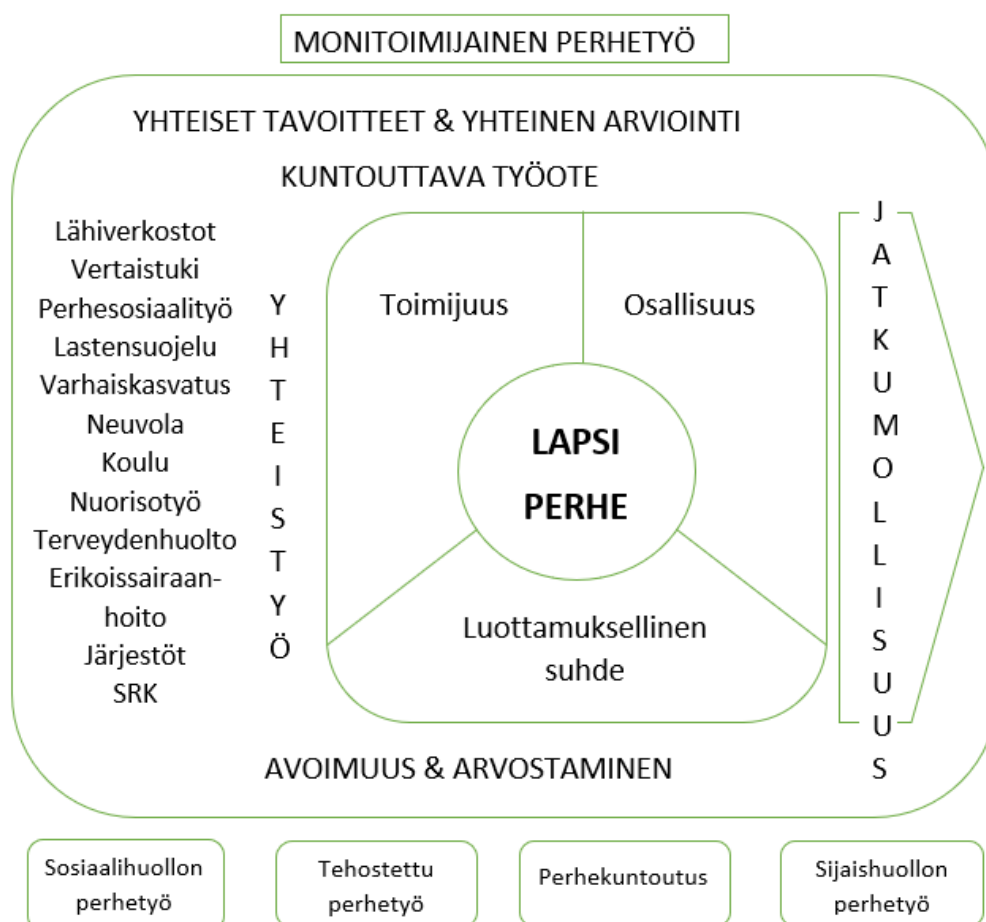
MONITOIMIJAINEN PERHETYÖ

YHTEISET TAVOITTEET & YHTEINEN ARVIOINTI

KUNTOUTTAVA TYÖOTE

Lähiverkostot
Vertaistuki
Perhesosiaalityö
Lastensuojelu
Varhaiskasvatus
Neuvola
Koulu
Nuorisotyö
Terveydenhuolto
Erikoissairaanhoito
Järjestöt
SRK

Y
H
T
E
I
S
T
Y
Ö

Toimijuus

Osallisuus

LAPSI
PERHE

Luottamuksellinen suhde

J
A
T
K
U
M
O
L
L
I
S
U
U
S

AVOIMUUS & ARVOSTAMINEN

Sosiaalihuollon perhetyö

Tehostettu perhetyö

Perhekuntoutus

Sijaishuollon perhetyö